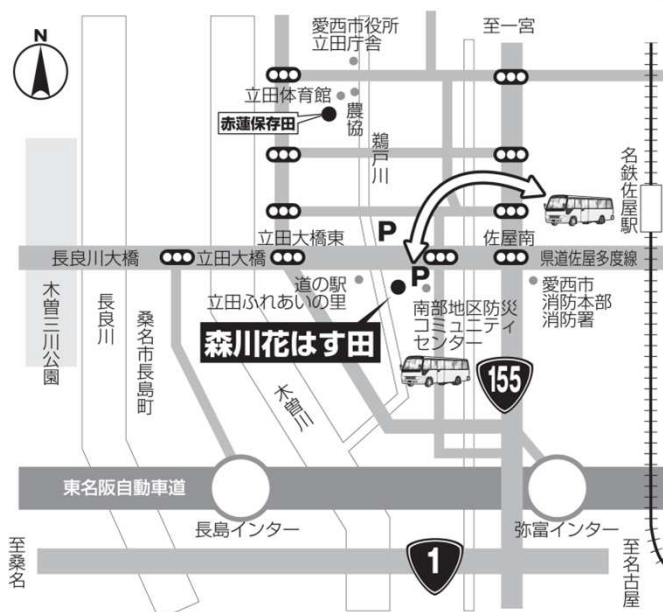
N

愛西市役所
立田庁舎

至一宮

立田体育館

赤蓮保存田

農協

鵜戸川

名鉄佐屋駅

立田大橋東

P

佐屋南

長良川大橋

立田大橋

P

県道佐屋多度線

道の駅
立田ふれあいの里

愛西市
消防本部
消防署

南部地区防災
コミュニティ
センター

森川花はす田

木曽三川公園

長良川

桑名市長島町

木曽川

155

東名阪自動車道

長島インター

弥富インター

至桑名

1

至名古屋